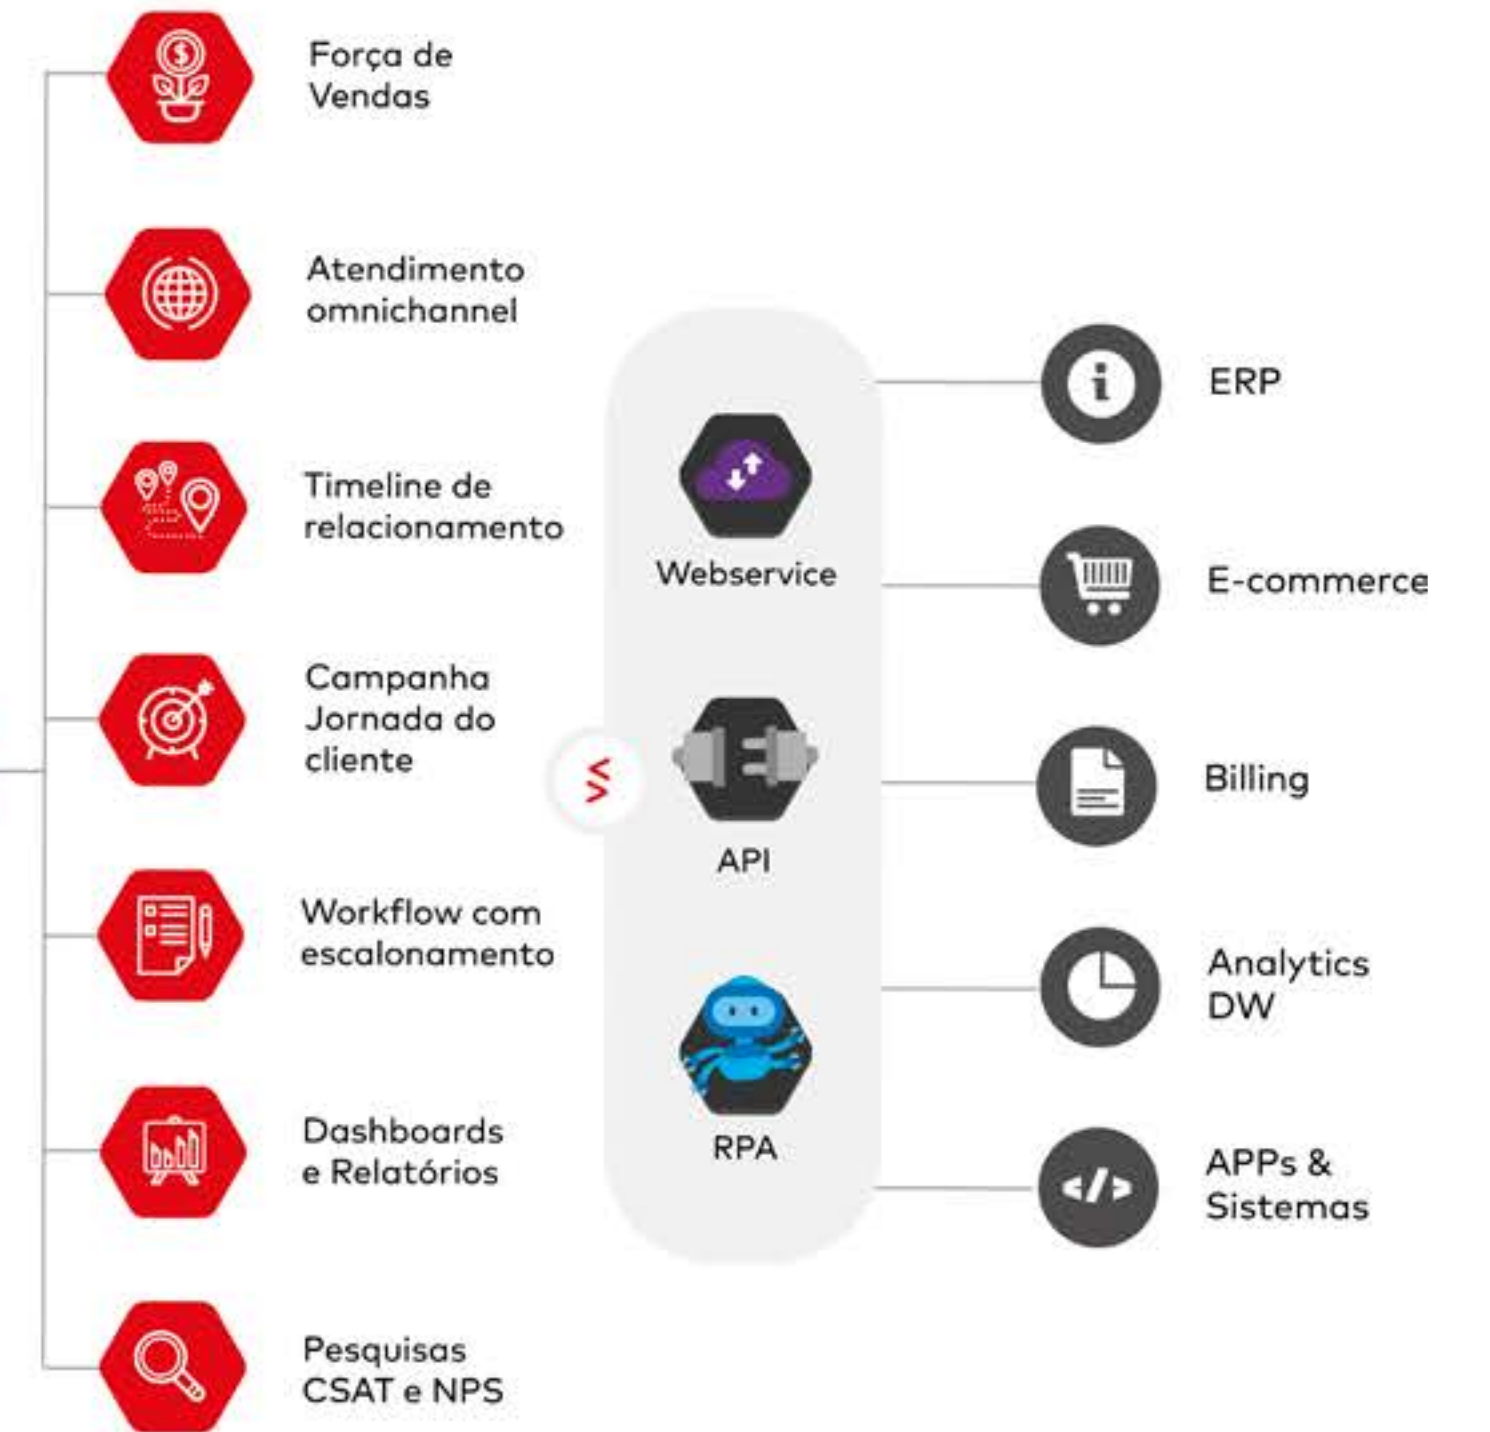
Força de Vendas

Atendimento omnichannel

Timeline de relacionamento

Campanha Jornada do cliente

Workflow com escalonamento

Dashboards e Relatórios

Pesquisas CSAT e NPS

Webservice

API

RPA

ERP

E-commerce

Billing

Analytics DW

APPs & Sistemas